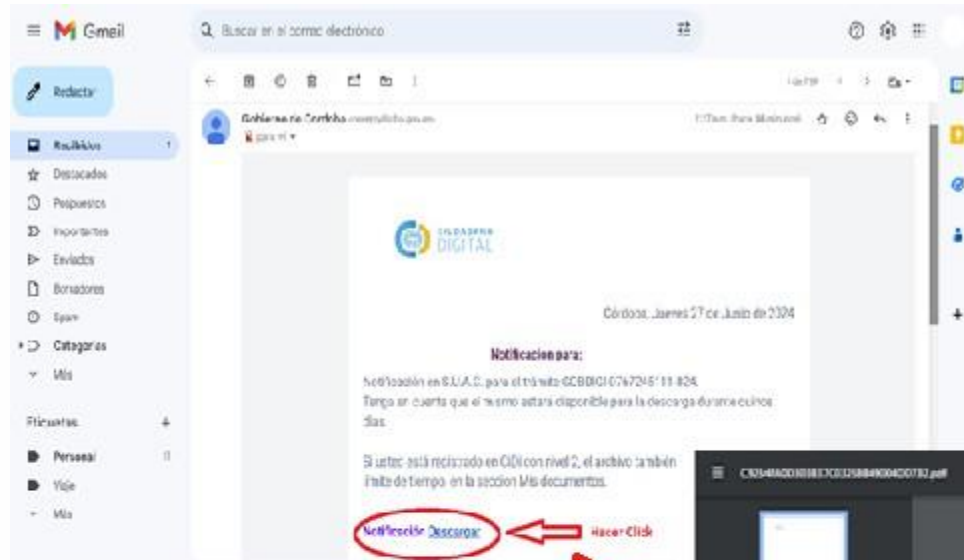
Gmail

Buscar en el correo electrónico

Redactar

Recibidos 1
Destacados
Pospuestos
Importantes
Enviados
Borradores
Spam
Categorías
Más

Etiquetas +
Personal
Viaje
Más

Gobierno de Córdoba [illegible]
para mí

CIUDADANÍA DIGITAL

Córdoba, Jueves 27 de Junio de 2024

Notificacion para:

Notificación en S.U.A.C. para el trámite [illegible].
Tenga en cuenta que el mismo estará disponible para la descarga durante cinco días.

Si usted está registrado en CiDi con nivel 2, el archivo también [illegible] límite de tiempo en la sección Mis documentos.

Notificación Descargar

Hacer Click

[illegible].pdf